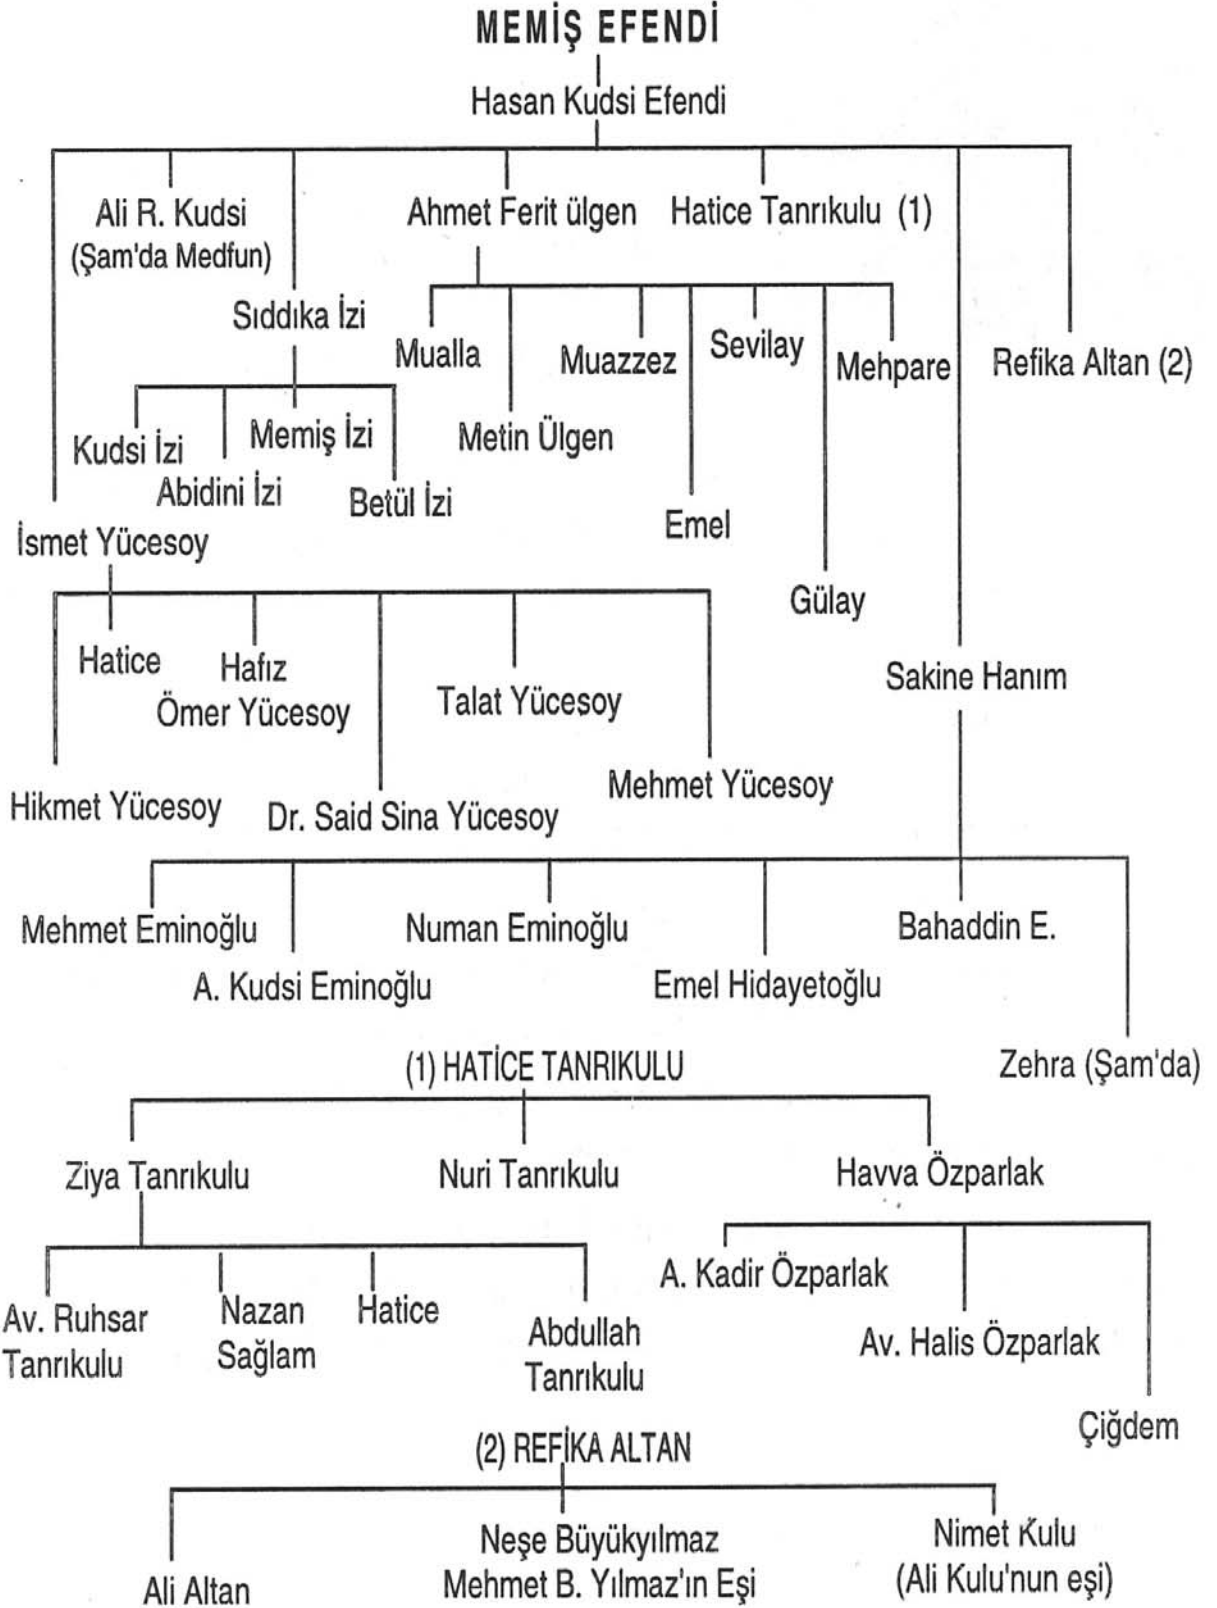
MEMİŞ EFENDİ

Hasan Kudsi Efendi

Ali R. Kudsi (Şam'da Medfun)

Ahmet Ferit ülgen

Hatice Tanrıkulu (1)

Sıddıka İzi

Mualla

Muazzez

Sevilay

Mehpare

Refika Altan (2)

Kudsi İzi

Memiş İzi

Metin Ülgen

Abidini İzi

Betül İzi

Emel

İsmet Yücesoy

Gülay

Hatice

Hafız Ömer Yücesoy

Talat Yücesoy

Sakine Hanım

Hikmet Yücesoy

Dr. Said Sina Yücesoy

Mehmet Yücesoy

Mehmet Eminoğlu

Numan Eminoğlu

Bahaddin E.

A. Kudsi Eminoğlu

Emel Hidayetoğlu

(1) HATİCE TANRIKULU

Zehra (Şam'da)

Ziya Tanrıkulu

Nuri Tanrıkulu

Havva Özparlak

A. Kadir Özparlak

Av. Ruhsar Tanrıkulu

Nazan Sağlam

Hatice

Abdullah Tanrıkulu

Av. Halis Özparlak

Çiğdem

(2) REFİKA ALTAN

Ali Altan

Neşe Büyükyılmaz Mehmet B. Yılmaz'ın Eşi

Nimet Kulu (Ali Kulu'nun eşi)